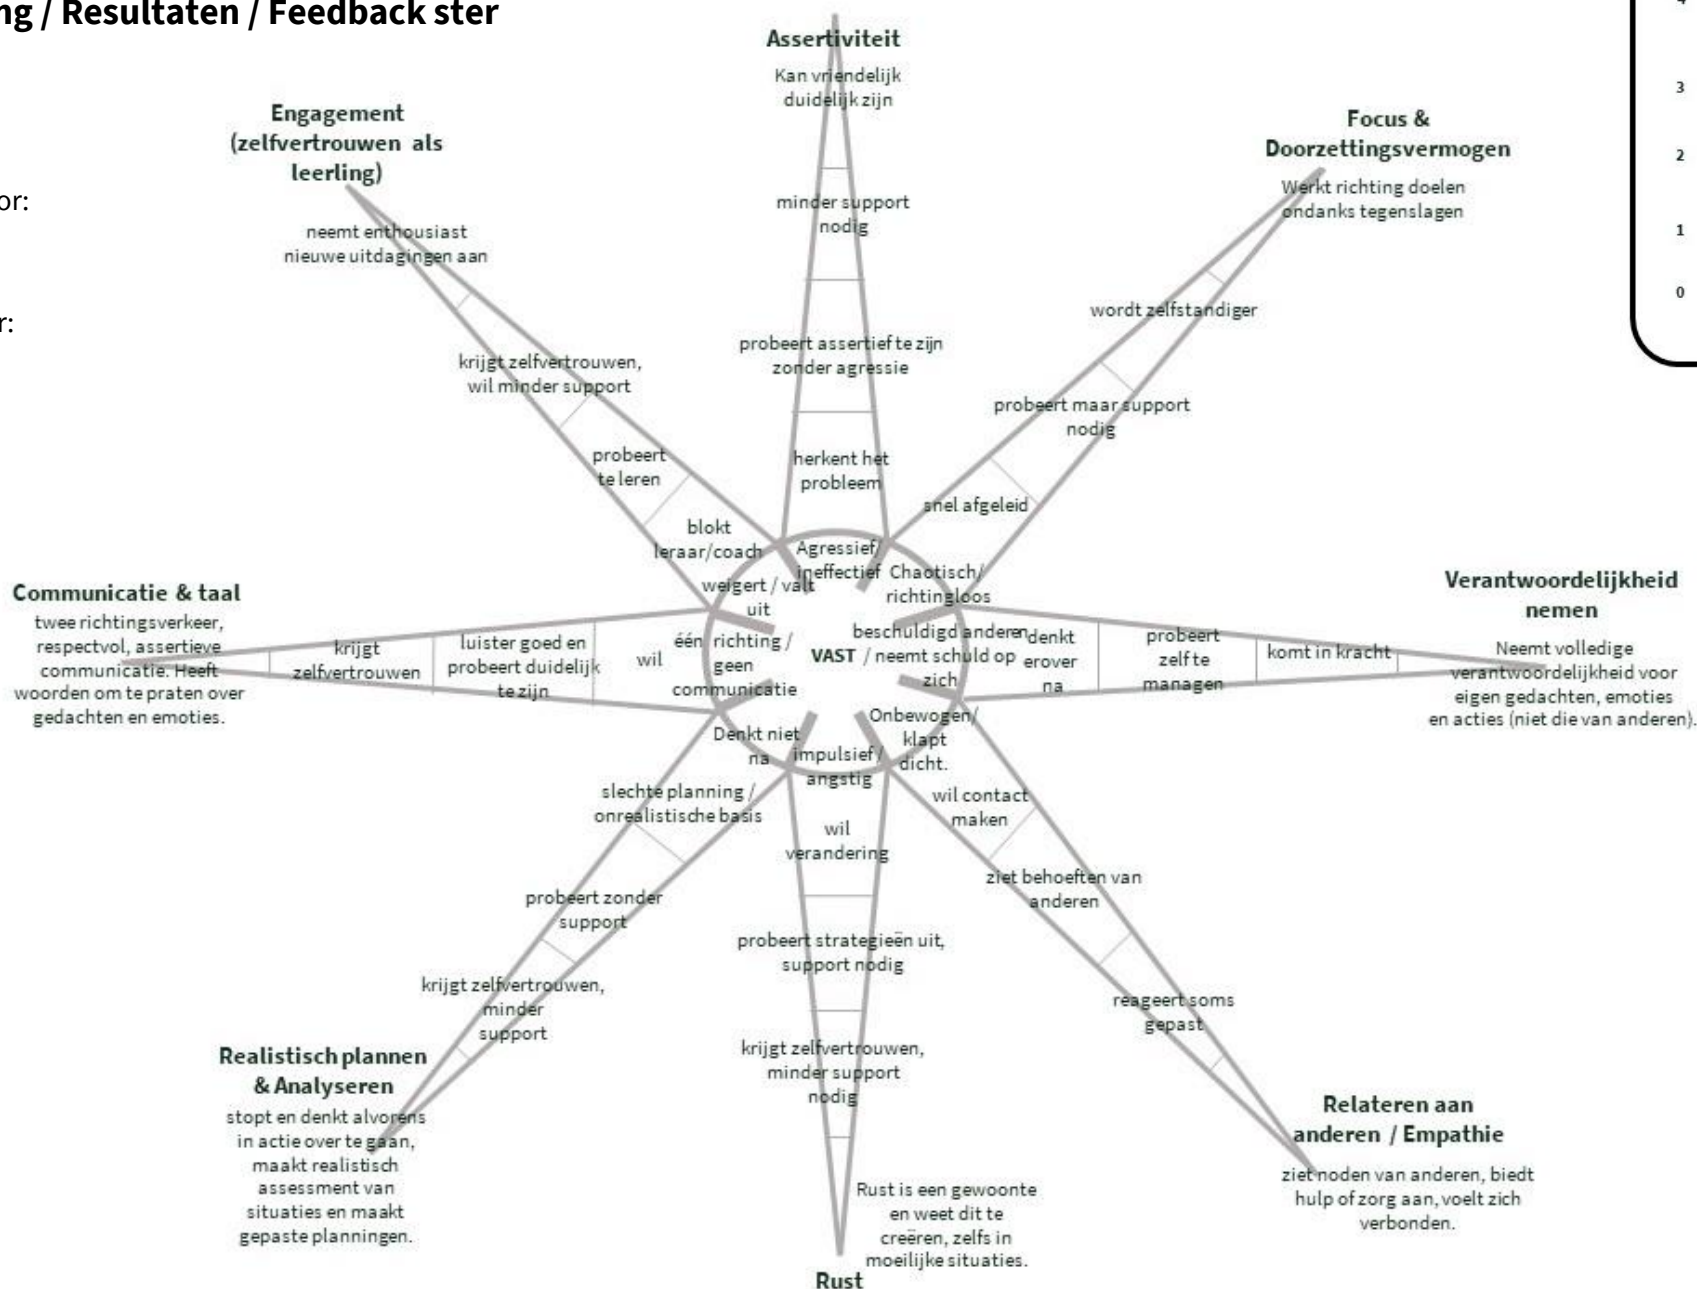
ng / Resultaten / Feedback ster

or:

r:

Assertiviteit
Kan vriendelijk duidelijk zijn
minder support nodig
probeert assertief te zijn zonder agressie
herkent het probleem
Agressief/ ineffectief

Engagement (zelfvertrouwen als leerling)
neemt enthousiast nieuwe uitdagingen aan
krijgt zelfvertrouwen, wil minder support
probeert te leren
blokt leraar/coach
weigert / valt uit

Focus & Doorzettingsvermogen
Werkt richting doelen ondanks tegenslagen
wordt zelfstandiger
probeert maar support nodig
snel afgeleid
Chaotisch/ richtingloos

Communicatie & taal
twee richtingsverkeer, respectvol, assertieve communicatie. Heeft woorden om te praten over gedachten en emoties.
krijgt zelfvertrouwen
luister goed en probeert duidelijk te zijn
wil
één richting / geen communicatie

VAST

Verantwoordelijkheid nemen
Neemt volledige verantwoordelijkheid voor eigen gedachten, emoties en acties (niet die van anderen).
komt in kracht
probeert zelf te managen
denkt erover na
beschuldigd anderen / neemt schuld op zich

Realistisch plannen & Analyseren
stopt en denkt alvorens in actie over te gaan, maakt realistisch assessment van situaties en maakt gepaste planningen.
krijgt zelfvertrouwen, minder support
probeert zonder support
slechte planning / onrealistische basis
Denkt niet na

Rust
Rust is een gewoonte en weet dit te creëren, zelfs in moeilijke situaties.
krijgt zelfvertrouwen, minder support nodig
probeert strategieën uit, support nodig
wil verandering
impulsief / angstig

Relateren aan anderen / Empathie
ziet noden van anderen, biedt hulp of zorg aan, voelt zich verbonden.
reageert soms gepast
ziet behoeften van anderen
wil contact maken
Onbewogen/ klapt dicht.

4
3
2
1
0